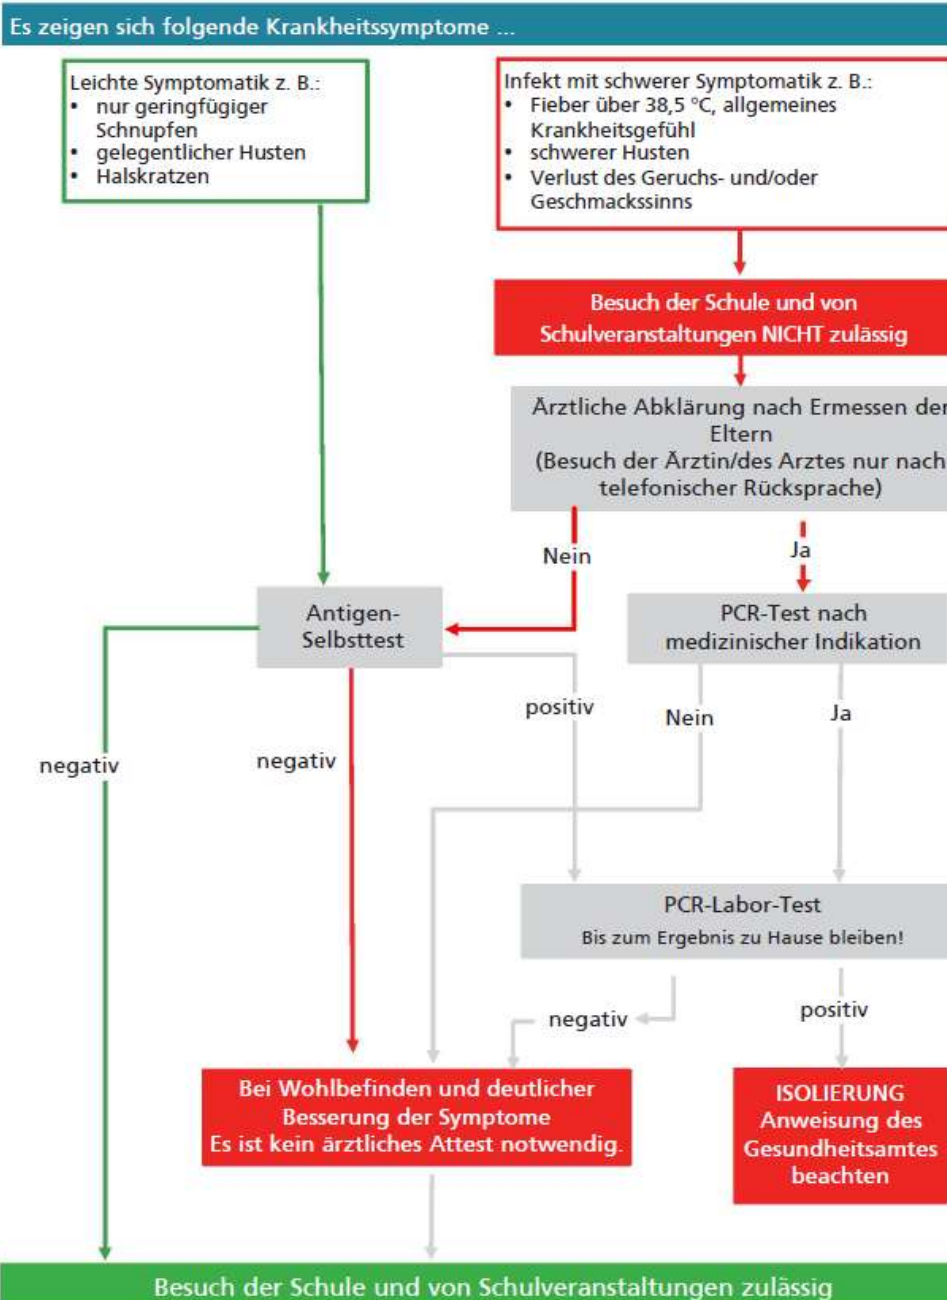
Es zeigen sich folgende Krankheitssymptome ...

Leichte Symptomatik z. B.:
• nur geringfügiger Schnupfen
• gelegentlicher Husten
• Halskratzen

Infekt mit schwerer Symptomatik z. B.:
• Fieber über 38,5 °C, allgemeines Krankheitsgefühl
• schwerer Husten
• Verlust des Geruchs- und/oder Geschmackssinns

Besuch der Schule und von Schulveranstaltungen NICHT zulässig

Ärztliche Abklärung nach Ermessen der Eltern
(Besuch der Ärztin/des Arztes nur nach telefonischer Rücksprache)

Nein

Ja

Antigen-Selbsttest

PCR-Test nach medizinischer Indikation

positiv

Nein

Ja

negativ

negativ

PCR-Labor-Test
Bis zum Ergebnis zu Hause bleiben!

negativ

positiv

Bei Wohlbefinden und deutlicher Besserung der Symptome
Es ist kein ärztliches Attest notwendig.

ISOLIERUNG
Anweisung des Gesundheitsamtes beachten

Besuch der Schule und von Schulveranstaltungen zulässig